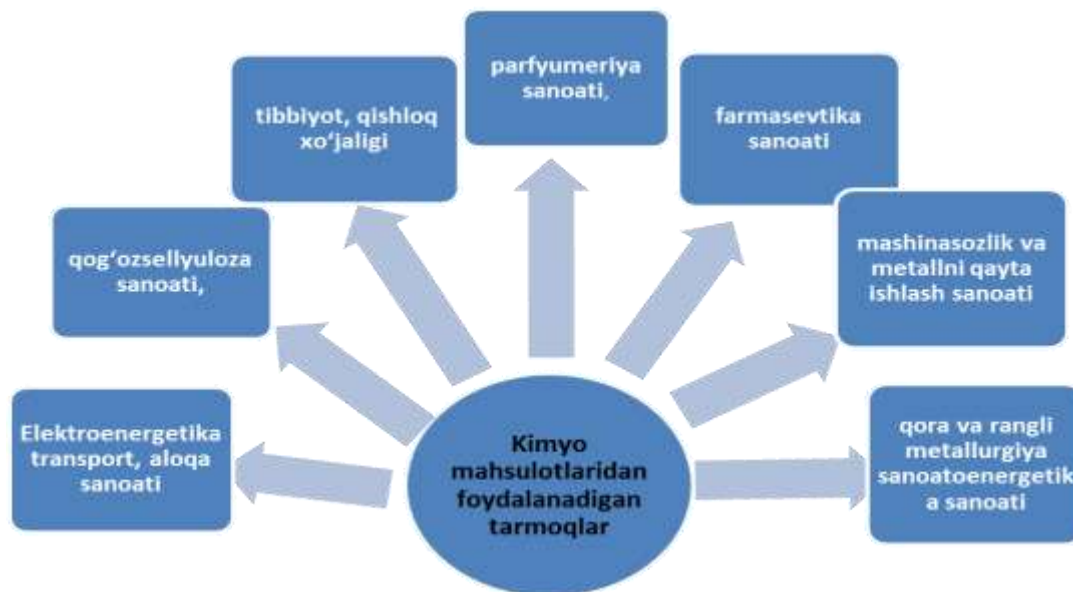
Kimyo mahsulotlaridan foydalanadigan tarmoqlar

Elektroenergetika transport, aloqa sanoati

qog'ozsellyuloza sanoati,

tibbiyot, qishloq xo'jaligi

parfyumeriya sanoati,

farmasevtika sanoati

mashinasozlik va metallni qayta ishlash sanoati

qora va rangli metallurgiya sanoatoenergetika sanoati